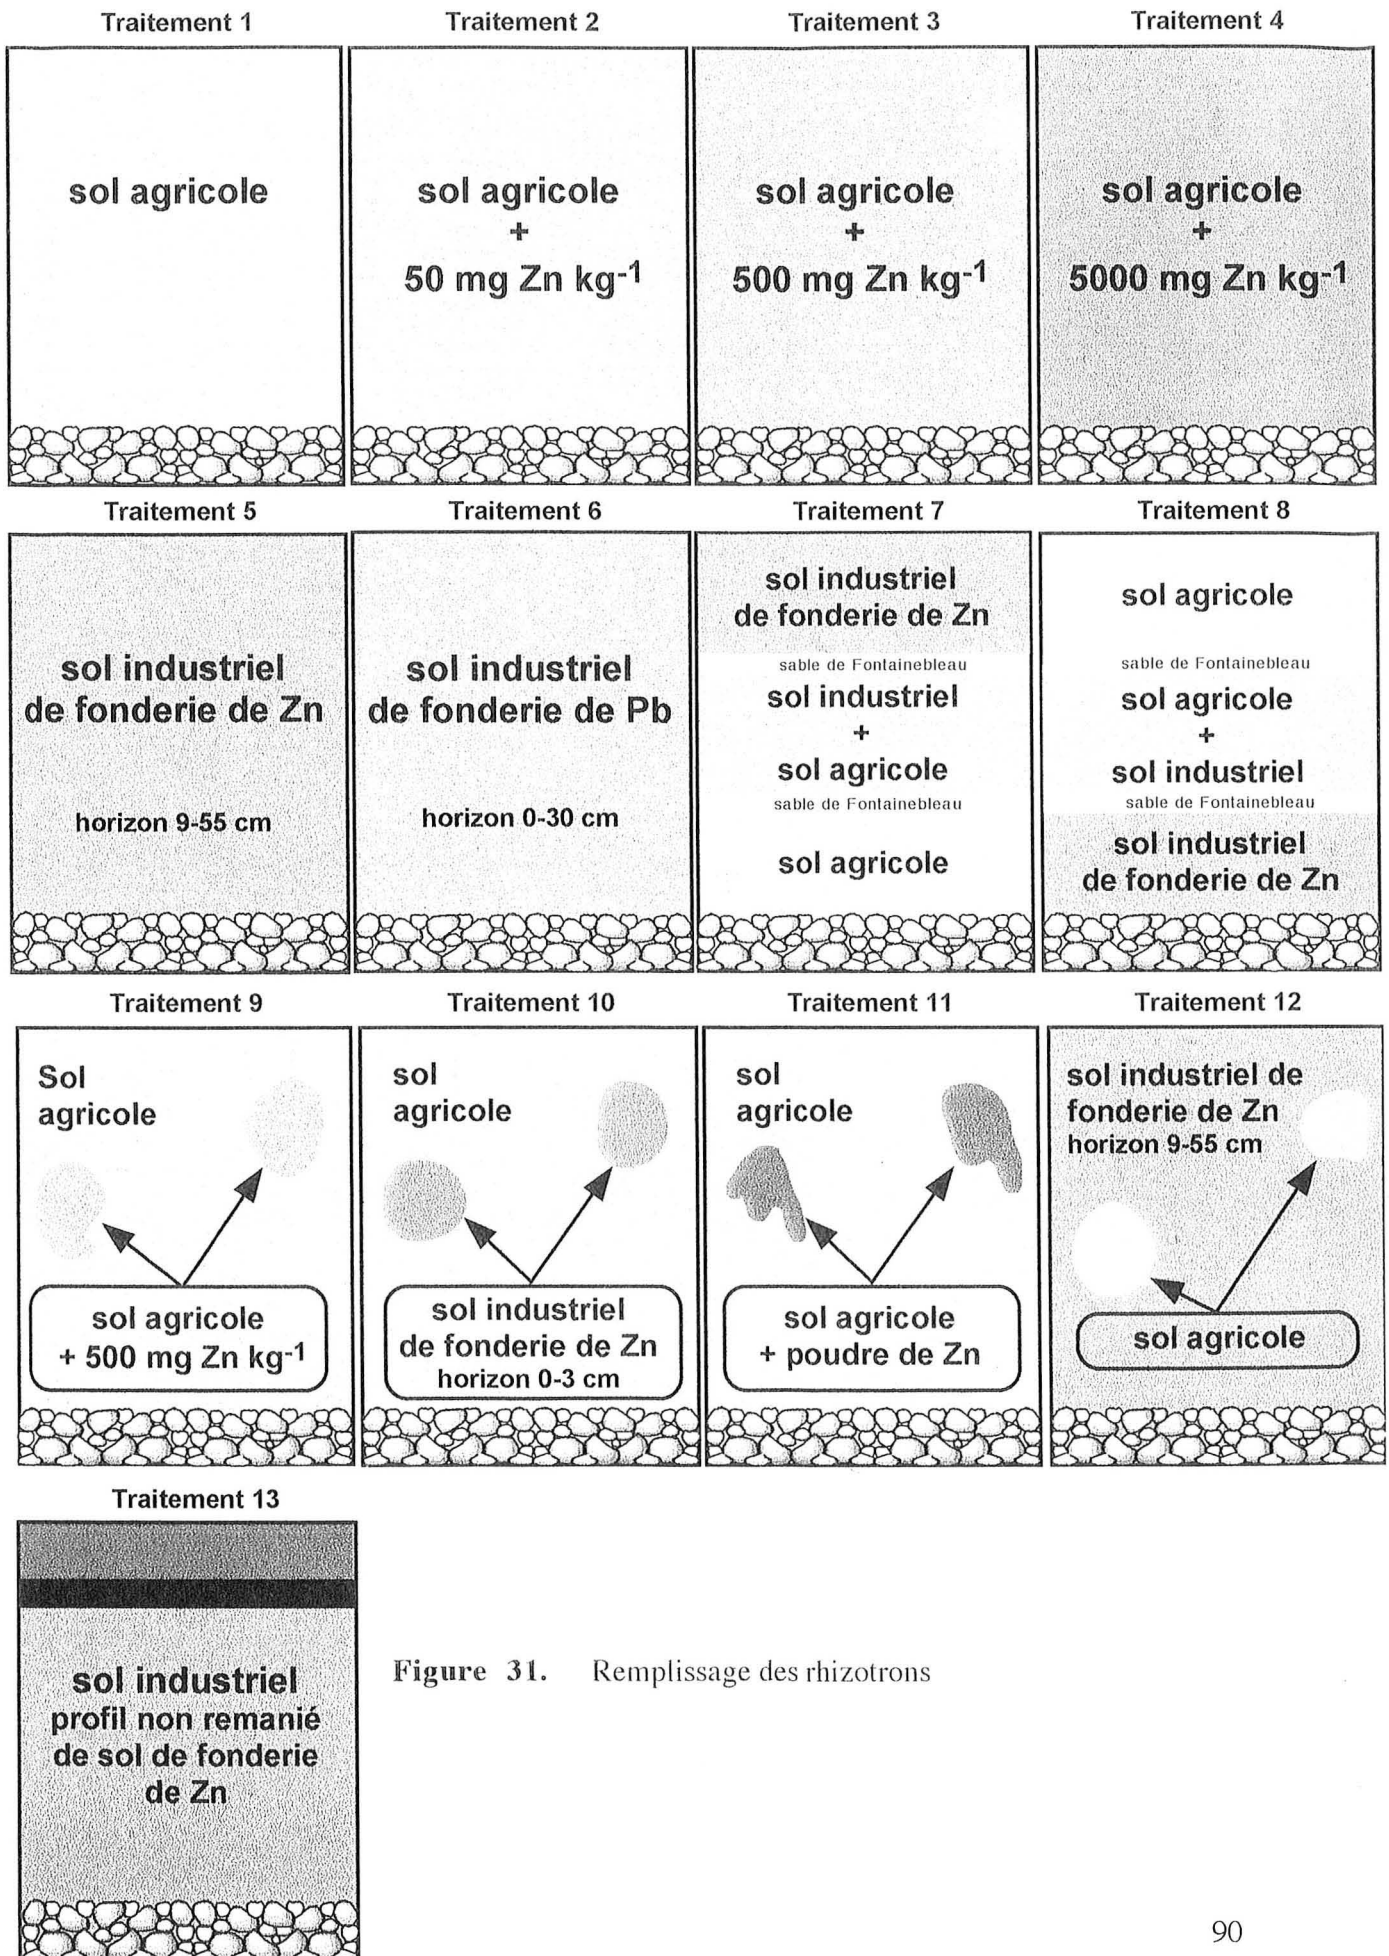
Traitement 1

sol agricole

Traitement 2

sol agricole
+
50 mg Zn kg$^{-1}$

Traitement 3

sol agricole
+
500 mg Zn kg$^{-1}$

Traitement 4

sol agricole
+
5000 mg Zn kg$^{-1}$

Traitement 5

sol industriel
de fonderie de Zn

horizon 9-55 cm

Traitement 6

sol industriel
de fonderie de Pb

horizon 0-30 cm

Traitement 7

sol industriel
de fonderie de Zn
sable de Fontainebleau
sol industriel
+
sol agricole
sable de Fontainebleau
sol agricole

Traitement 8

sol agricole
sable de Fontainebleau
sol agricole
+
sol industriel
sable de Fontainebleau
sol industriel
de fonderie de Zn

Traitement 9

Sol
agricole

sol agricole
+ 500 mg Zn kg$^{-1}$

Traitement 10

sol
agricole

sol industriel
de fonderie de Zn
horizon 0-3 cm

Traitement 11

sol
agricole

sol agricole
+ poudre de Zn

Traitement 12

sol industriel de
fonderie de Zn
horizon 9-55 cm

sol agricole

Traitement 13

sol industriel
profil non remanié
de sol de fonderie
de Zn

Figure 31. Remplissage des rhizotrons

90